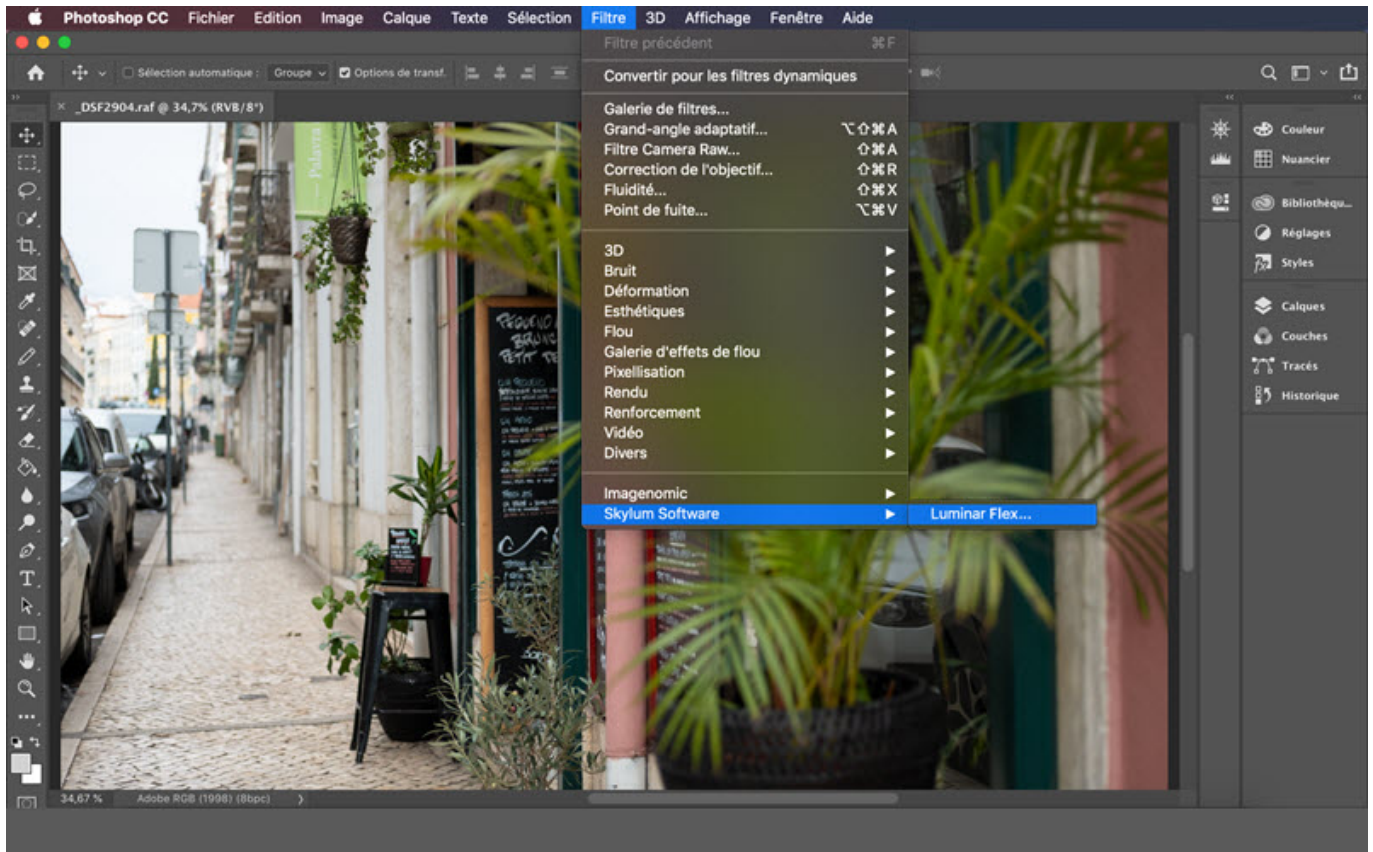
Photoshop CC Fichier Edition Image Calque Texte Sélection Filtre 3D Affichage Fenêtre Aide

Sélection automatique : Groupe Options de transf.

_DSF2904.raf @ 34,7% (RVB/8*)

Filtre précédent ⌘F
Convertir pour les filtres dynamiques
Galerie de filtres...
Grand-angle adaptatif... ⌥⇧⌘A
Filtre Camera Raw... ⇧⌘A
Correction de l'objectif... ⇧⌘R
Fluidité... ⇧⌘X
Point de fuite... ⌥⌘V
3D
Bruit
Déformation
Esthétiques
Flou
Galerie d'effets de flou
Pixellisation
Rendu
Renforcement
Vidéo
Divers
Imagenomic
Skylum Software
Luminar Flex...

Couleur
Nuancier
Bibliothèqu...
Réglages
Styles
Calques
Couches
Tracés
Historique

34,67 % Adobe RGB (1998) (8bpc)